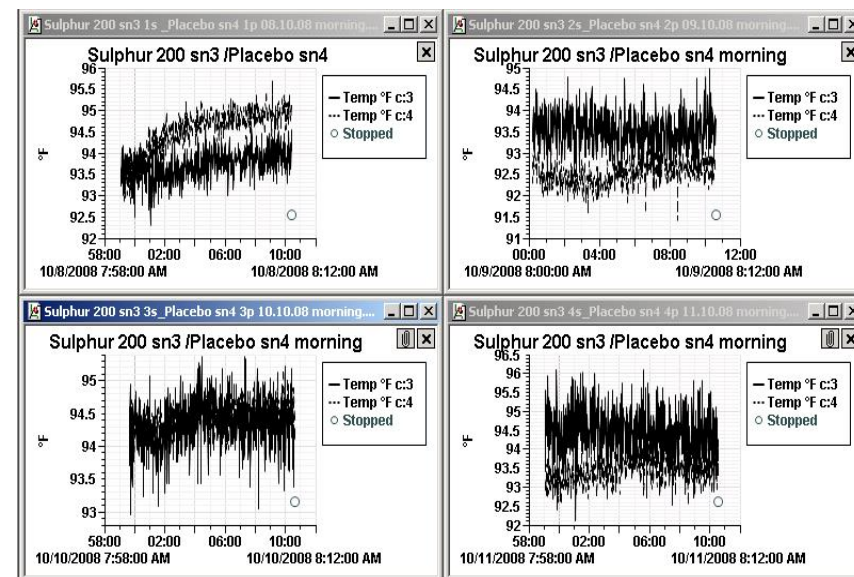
Sulphur 200 sn3 1s _Placebo sn4 1p 08.10.08 morning...

Sulphur 200 sn3 /Placebo sn4

96
95.5
95
94.5
94
93.5
93
92.5
92

°F

58:00
02:00
06:00
10:00

10/8/2008 7:58:00 AM
10/8/2008 8:12:00 AM

— Temp °F c:3
··· Temp °F c:4
○ Stopped

Sulphur 200 sn3 2s_Placebo sn4 2p 09.10.08 morning...

Sulphur 200 sn3 /Placebo sn4 morning

95
94.5
94
93.5
93
92.5
92
91.5
91

°F

00:00
04:00
08:00
12:00

10/9/2008 8:00:00 AM
10/9/2008 8:12:00 AM

— Temp °F c:3
··· Temp °F c:4
○ Stopped

Sulphur 200 sn3 3s_Placebo sn4 3p 10.10.08 morning...

Sulphur 200 sn3 /Placebo sn4 morning

95
94.5
94
93.5
93

°F

58:00
02:00
06:00
10:00

10/10/2008 7:58:00 AM
10/10/2008 8:12:00 AM

— Temp °F c:3
··· Temp °F c:4
○ Stopped

Sulphur 200 sn3 4s_Placebo sn4 4p 11.10.08 morning...

Sulphur 200 sn3 /Placebo sn4 morning

96.5
96
95.5
95
94.5
94
93.5
93
92.5
92

°F

58:00
02:00
06:00
10:00

10/11/2008 7:58:00 AM
10/11/2008 8:12:00 AM

— Temp °F c:3
··· Temp °F c:4
○ Stopped